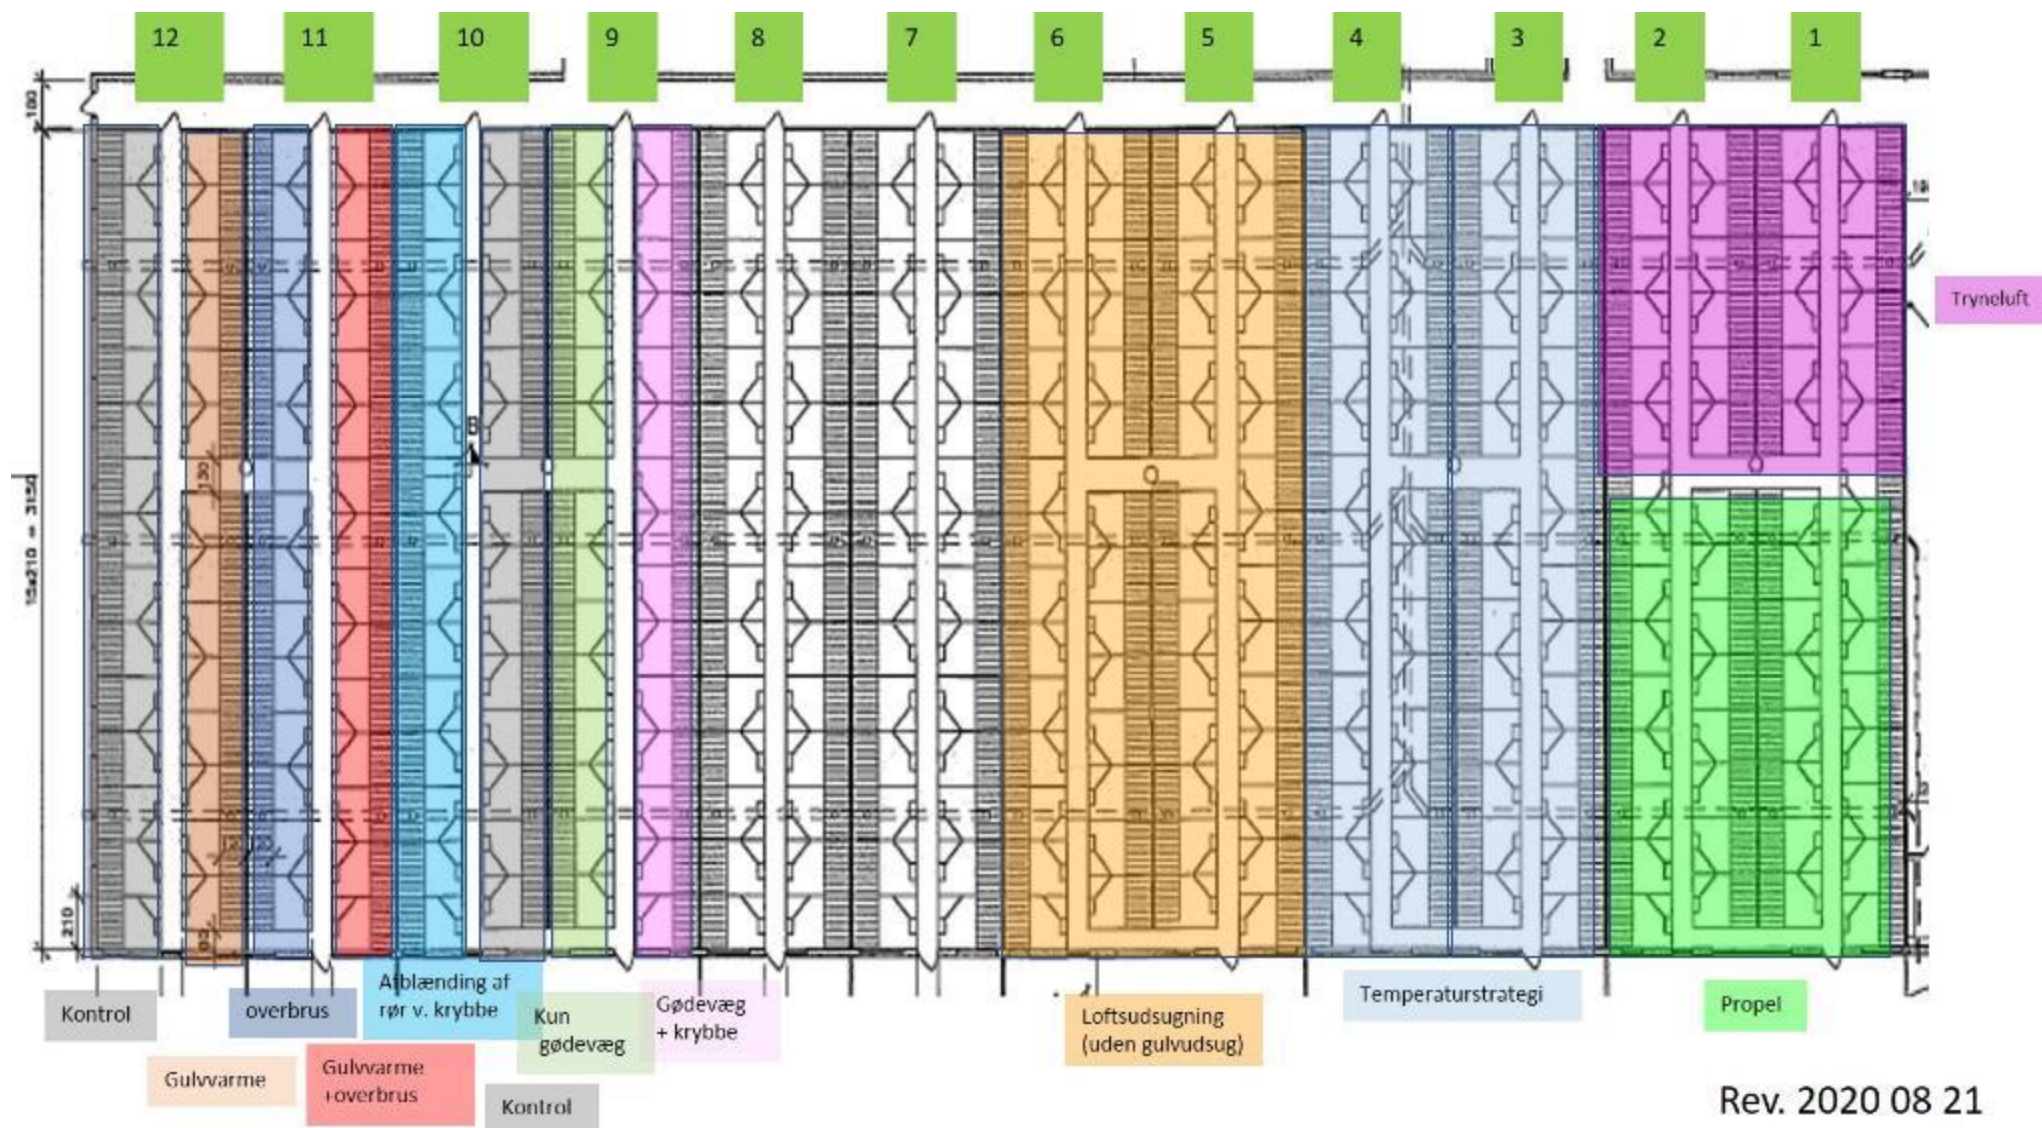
12 11 10 9 8 7 6 5 4 3 2 1

100

15x210 = 3150

130

210

Tryneluft

Kontrol

overbrus

Afblænding af rør v. krybbe

Kun gødevæg

Gødevæg + krybbe

Loftsudsugning (uden gulvudsug)

Temperaturstrategi

Propel

Gulvvarme

Gulvvarme +overbrus

Kontrol

Rev. 2020 08 21